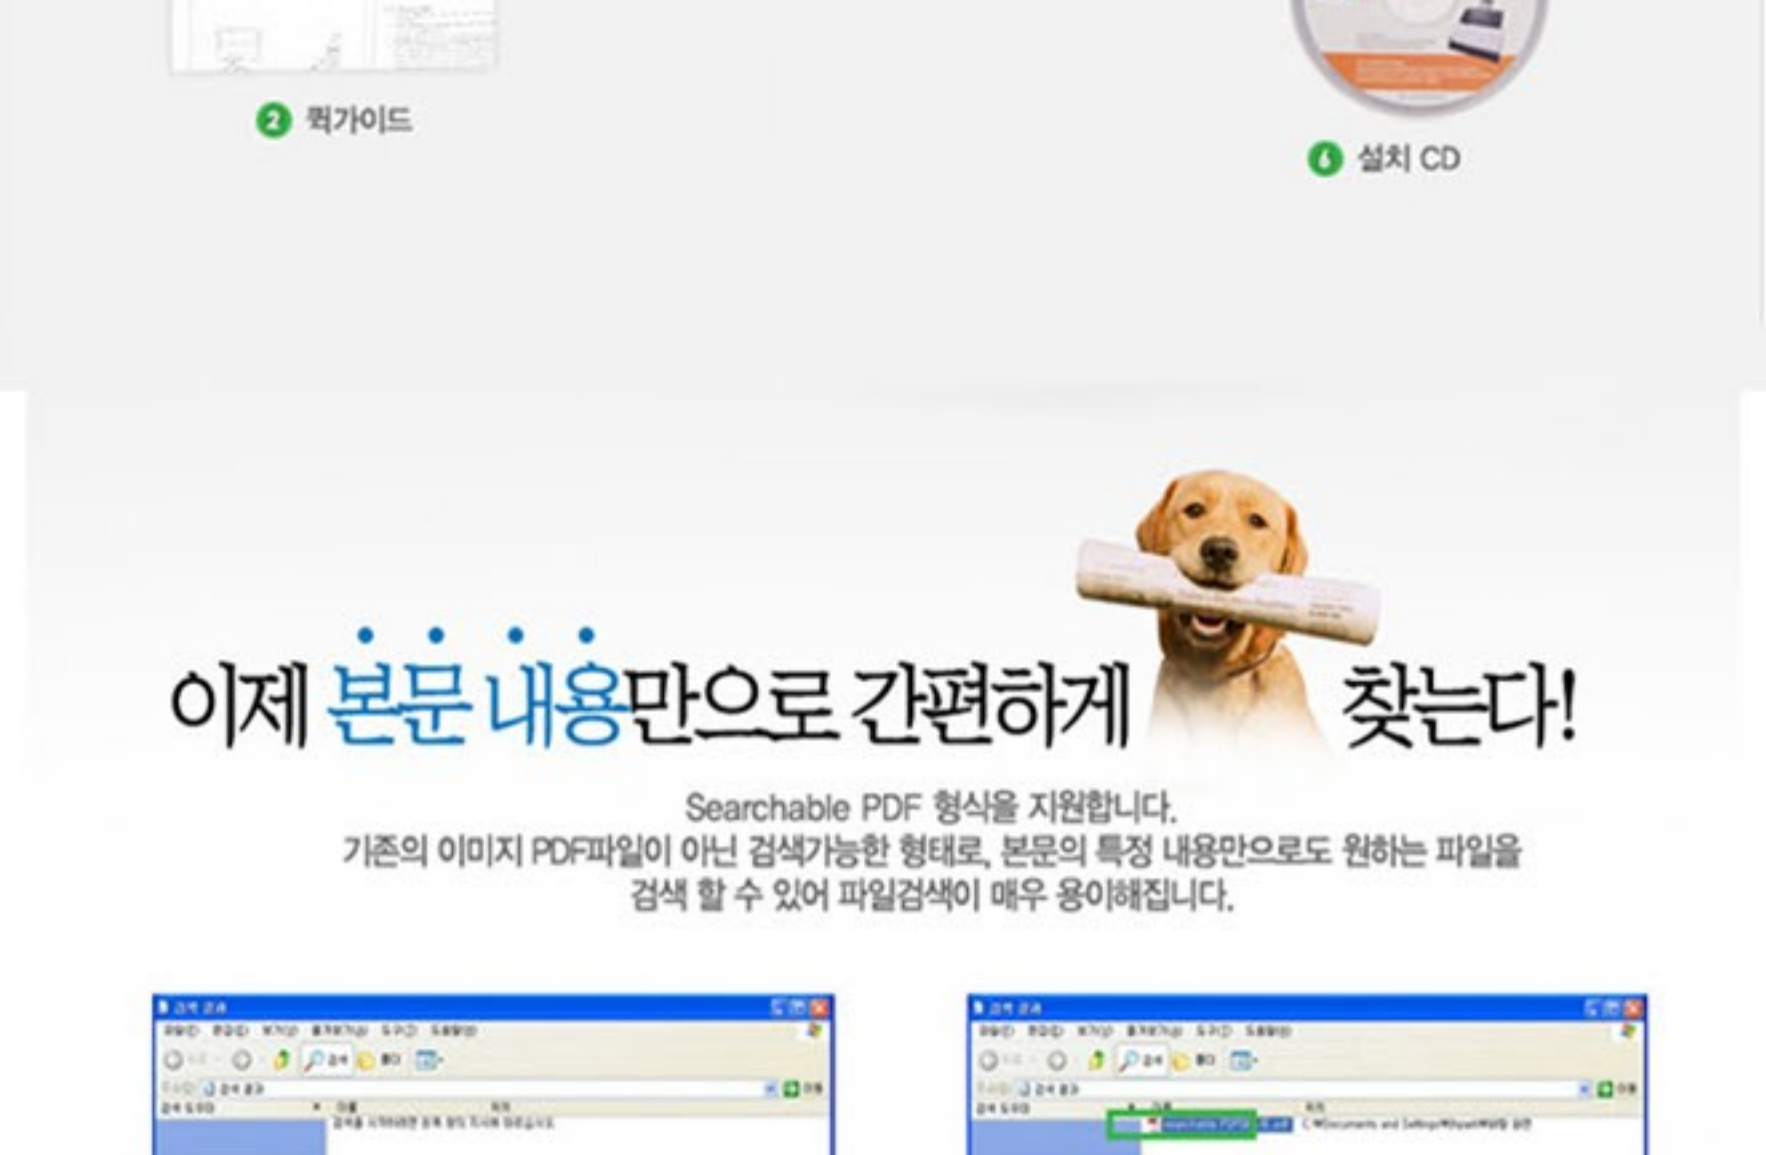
2 퀵가이드

6 설치 CD

이제 본문 내용만으로 간편하게 찾는다!

Searchable PDF 형식을 지원합니다.
기존의 이미지 PDF파일이 아닌 검색가능한 형태로, 본문의 특정 내용만으로도 원하는 파일을 검색 할 수 있어 파일검색이 매우 용이해집니다.

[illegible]